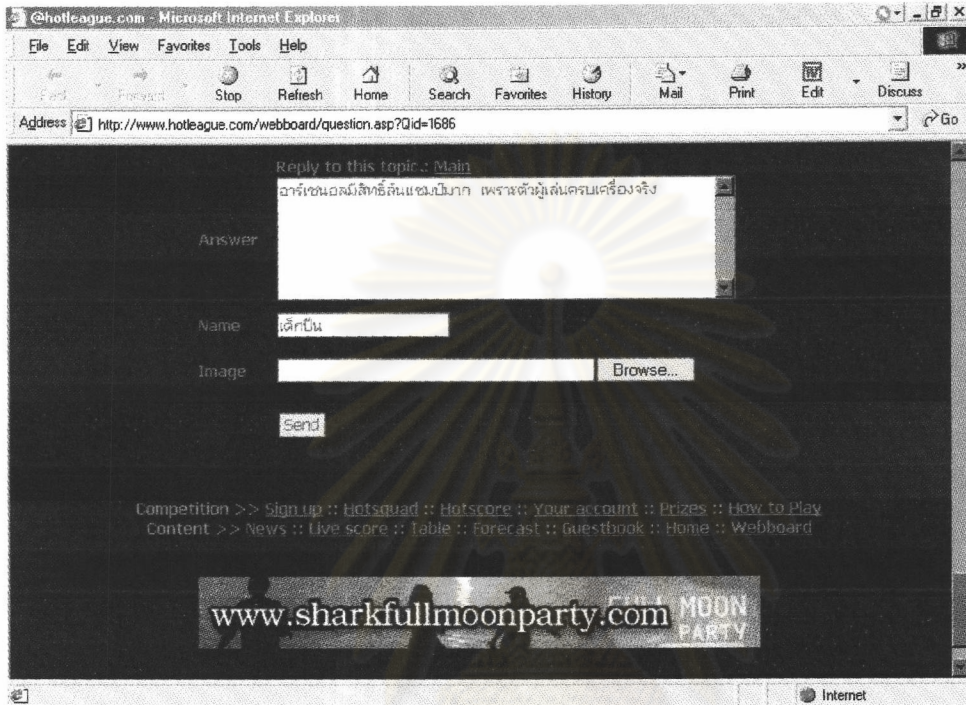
@hotleague.com - Microsoft Internet Explorer

File Edit View Favorites Tools Help

Back Forward Stop Refresh Home Search Favorites History Mail Print Edit Discuss

Address http://www.hotleague.com/webboard/question.asp?Qid=1686 Go

Reply to this topic : Main

Answer อาร์เซนอลมีสิทธิ์ลุ้นแชมป์มาก เพราะตัวผู้เล่นครบเครื่องจริง

Name เด็กปืน

Image Browse...

Send

Competition >> Sign up :: Hotsquad :: Hotscore :: Your account :: Prizes :: How to Play
Content >> News :: Live score :: Table :: Forecast :: Guestbook :: Home :: Webboard

www.sharkfullmoonparty.com FULL MOON PARTY

Internet